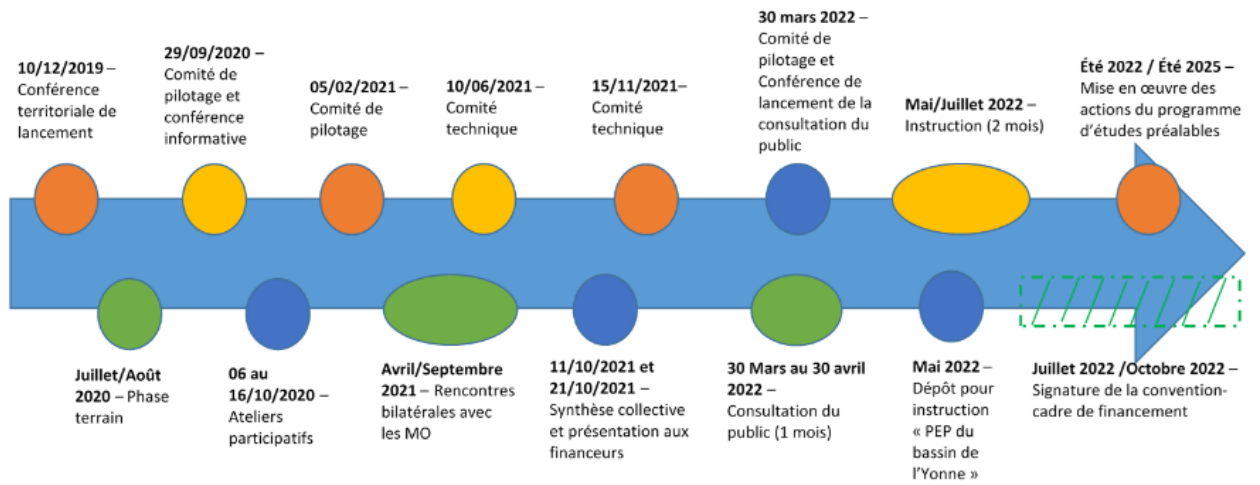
10/12/2019 – Conférence territoriale de lancement

29/09/2020 – Comité de pilotage et conférence informative

05/02/2021 – Comité de pilotage

10/06/2021 – Comité technique

15/11/2021– Comité technique

30 mars 2022 – Comité de pilotage et Conférence de lancement de la consultation du public

Mai/Juillet 2022 – Instruction (2 mois)

Été 2022 / Été 2025 – Mise en œuvre des actions du programme d'études préalables

Juillet/Août 2020 – Phase terrain

06 au 16/10/2020 – Ateliers participatifs

Avril/Septembre 2021 – Rencontres bilatérales avec les MO

11/10/2021 et 21/10/2021 – Synthèse collective et présentation aux financeurs

30 Mars au 30 avril 2022 – Consultation du public (1 mois)

Mai 2022 – Dépôt pour instruction « PEP du bassin de l'Yonne »

Juillet 2022 /Octobre 2022 – Signature de la convention-cadre de financement